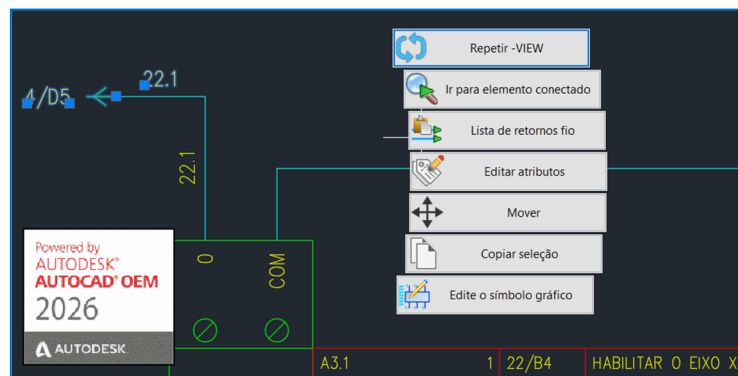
Repetir -VIEW

Ir para elemento conectado

Lista de retornos fio

Editar atributos

Mover

Copiar seleção

Edite o símbolo gráfico

4/D5

22.1

22.1

0

COM

Powered by AUTODESK® AUTOCAD® OEM 2026

AUTODESK

A3.1

1

22/B4

HABILITAR O EIXO X